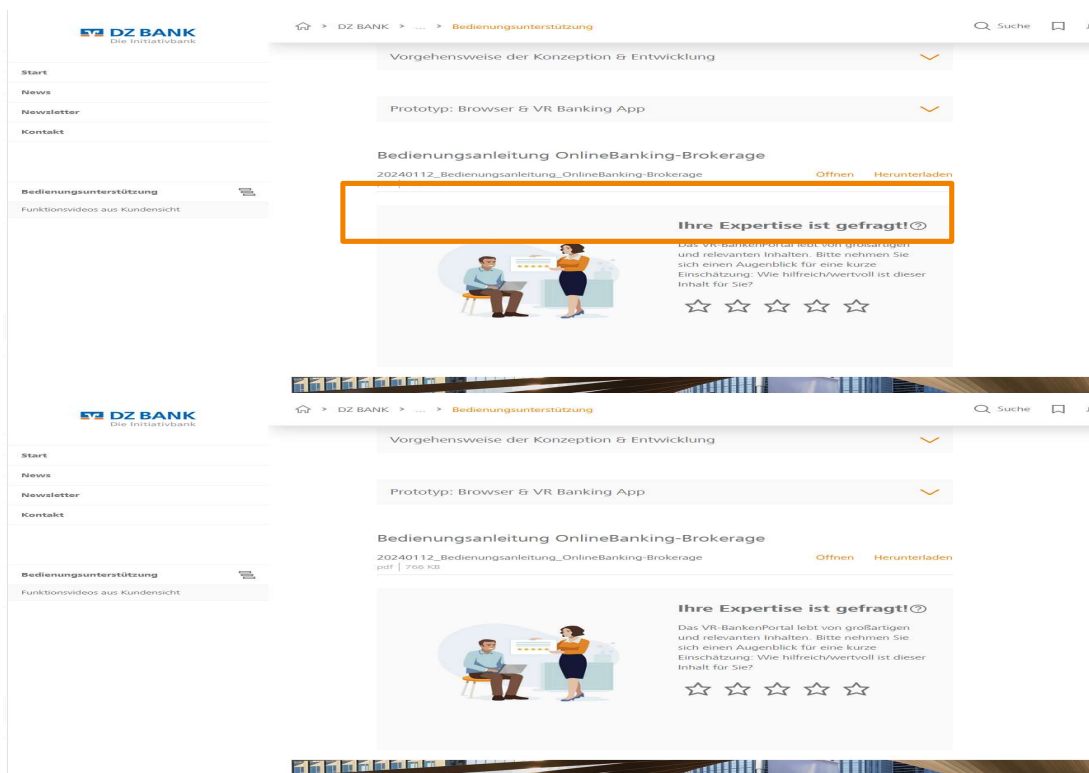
DZ BANK
Die Initiativbank

Start
News
Newsletter
Kontakt

Bedienungsunterstützung
Funktionsvideos aus Kundensicht

DZ BANK > ... > Bedienungsunterstützung

Suche

Vorgehensweise der Konzeption & Entwicklung

Prototyp: Browser & VR Banking App

Bedienungsanleitung OnlineBanking-Brokerage

20240112_Bedienungsanleitung_OnlineBanking-Brokerage
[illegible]

Öffnen Herunterladen

Ihre Expertise ist gefragt!

Das VR-BankenPortal lebt von großartigen und relevanten Inhalten. Bitte nehmen Sie sich einen Augenblick für eine kurze Einschätzung: Wie hilfreich/wertvoll ist dieser Inhalt für Sie?

DZ BANK
Die Initiativbank

Start
News
Newsletter
Kontakt

Bedienungsunterstützung
Funktionsvideos aus Kundensicht

DZ BANK > ... > Bedienungsunterstützung

Suche

Vorgehensweise der Konzeption & Entwicklung

Prototyp: Browser & VR Banking App

Bedienungsanleitung OnlineBanking-Brokerage

20240112_Bedienungsanleitung_OnlineBanking-Brokerage
pdf | 766 KB

Öffnen Herunterladen

Ihre Expertise ist gefragt!

Das VR-BankenPortal lebt von großartigen und relevanten Inhalten. Bitte nehmen Sie sich einen Augenblick für eine kurze Einschätzung: Wie hilfreich/wertvoll ist dieser Inhalt für Sie?